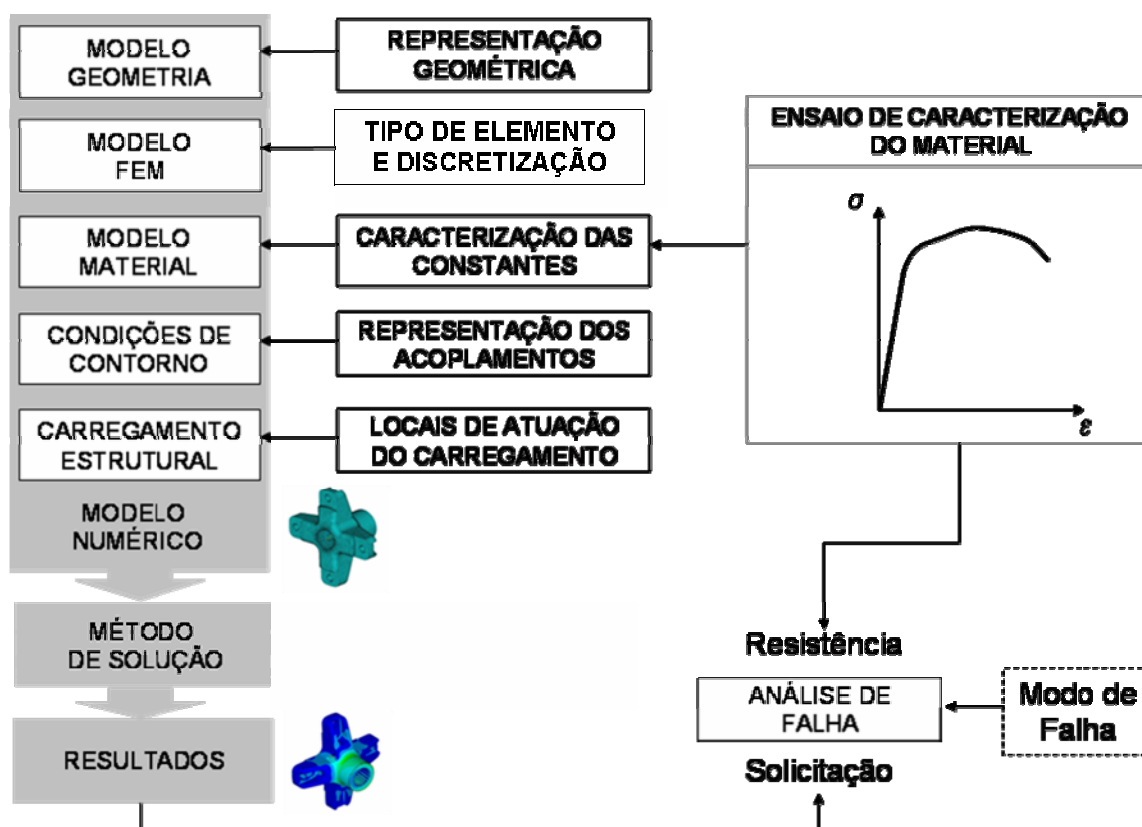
MODELO GEOMETRIA

REPRESENTAÇÃO GEOMÉTRICA

MODELO FEM

TIPO DE ELEMENTO E DISCRETIZAÇÃO

MODELO MATERIAL

CARACTERIZAÇÃO DAS CONSTANTES

CONDIÇÕES DE CONTORNO

REPRESENTAÇÃO DOS ACOPLAMENTOS

CARREGAMENTO ESTRUTURAL

LOCAIS DE ATUAÇÃO DO CARREGAMENTO

MODELO NUMÉRICO

MÉTODO DE SOLUÇÃO

RESULTADOS

ENSAIO DE CARACTERIZAÇÃO DO MATERIAL

$\sigma$

$\varepsilon$

Resistência

ANÁLISE DE FALHA

Modo de Falha

Solicitação